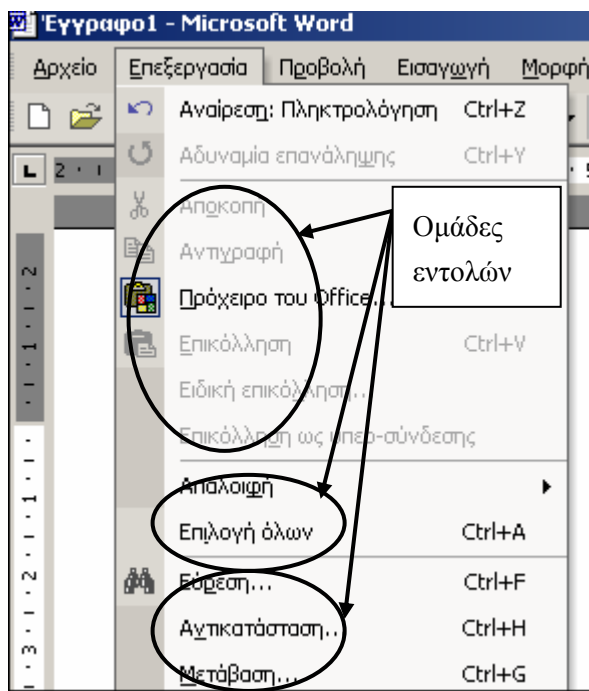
Έγγραφο1 - Microsoft Word

Αρχείο Επεξεργασία Προβολή Εισαγωγή Μορφή

Αναίρεση: Πληκτρολόγηση Ctrl+Z
Αδυναμία επανάληψης Ctrl+Y
Αποκοπή
Αντιγραφή
Πρόχειρο του Office...
Επικόλληση Ctrl+V
Ειδική επικόλληση...
Επικόλληση ως υπερ-σύνδεσης
Απαλοιφή
Επιλογή όλων Ctrl+A
Εύρεση... Ctrl+F
Αντικατάσταση... Ctrl+H
Μετάβαση... Ctrl+G

Ομάδες εντολών